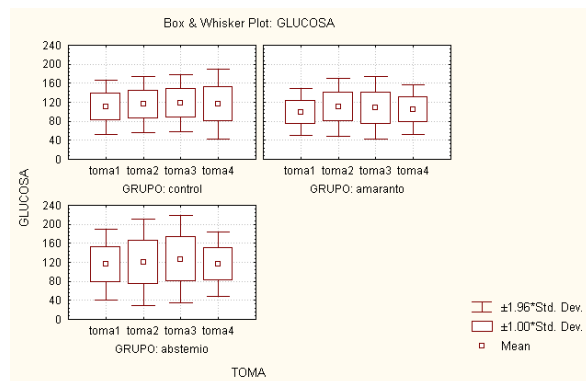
Box & Whisker Plot: GLUCOSA

240
200
160
120
80
40
0

toma1 toma2 toma3 toma4
GRUPO: control

toma1 toma2 toma3 toma4
GRUPO: amaranto

GLUCOSA

240
200
160
120
80
40
0

toma1 toma2 toma3 toma4
GRUPO: abstemio

TOMA

±1.96*Std. Dev.
±1.00*Std. Dev.
Mean